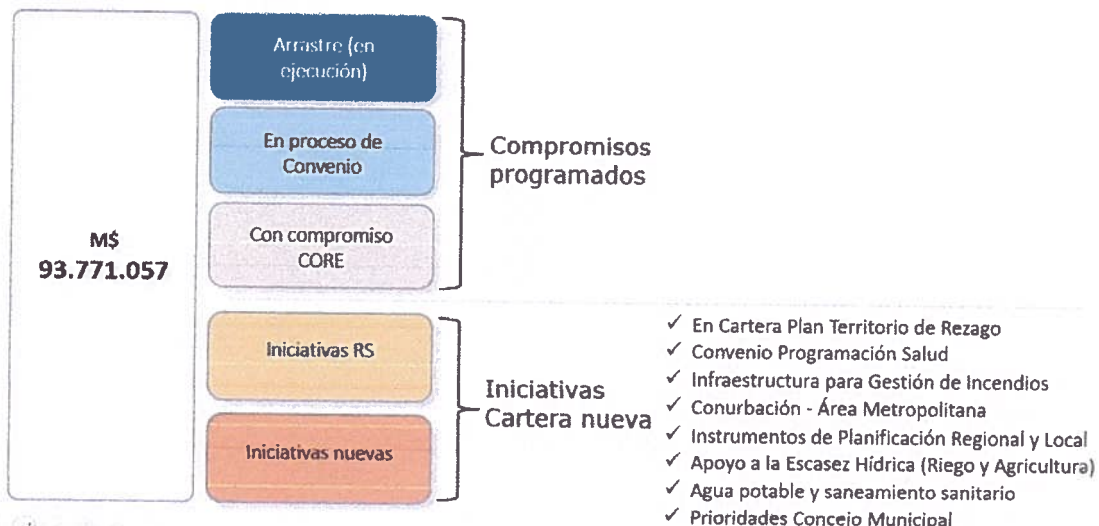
M$
93.771.057

Arrastre (en ejecución)

En proceso de Convenio

Con compromiso CORE

Compromisos programados

Iniciativas RS

Iniciativas nuevas

Iniciativas Cartera nueva

✓ En Cartera Plan Territorio de Rezago
✓ Convenio Programación Salud
✓ Infraestructura para Gestión de Incendios
✓ Conurbación - Área Metropolitana
✓ Instrumentos de Planificación Regional y Local
✓ Apoyo a la Escasez Hídrica (Riego y Agricultura)
✓ Agua potable y saneamiento sanitario
✓ Prioridades Concejo Municipal